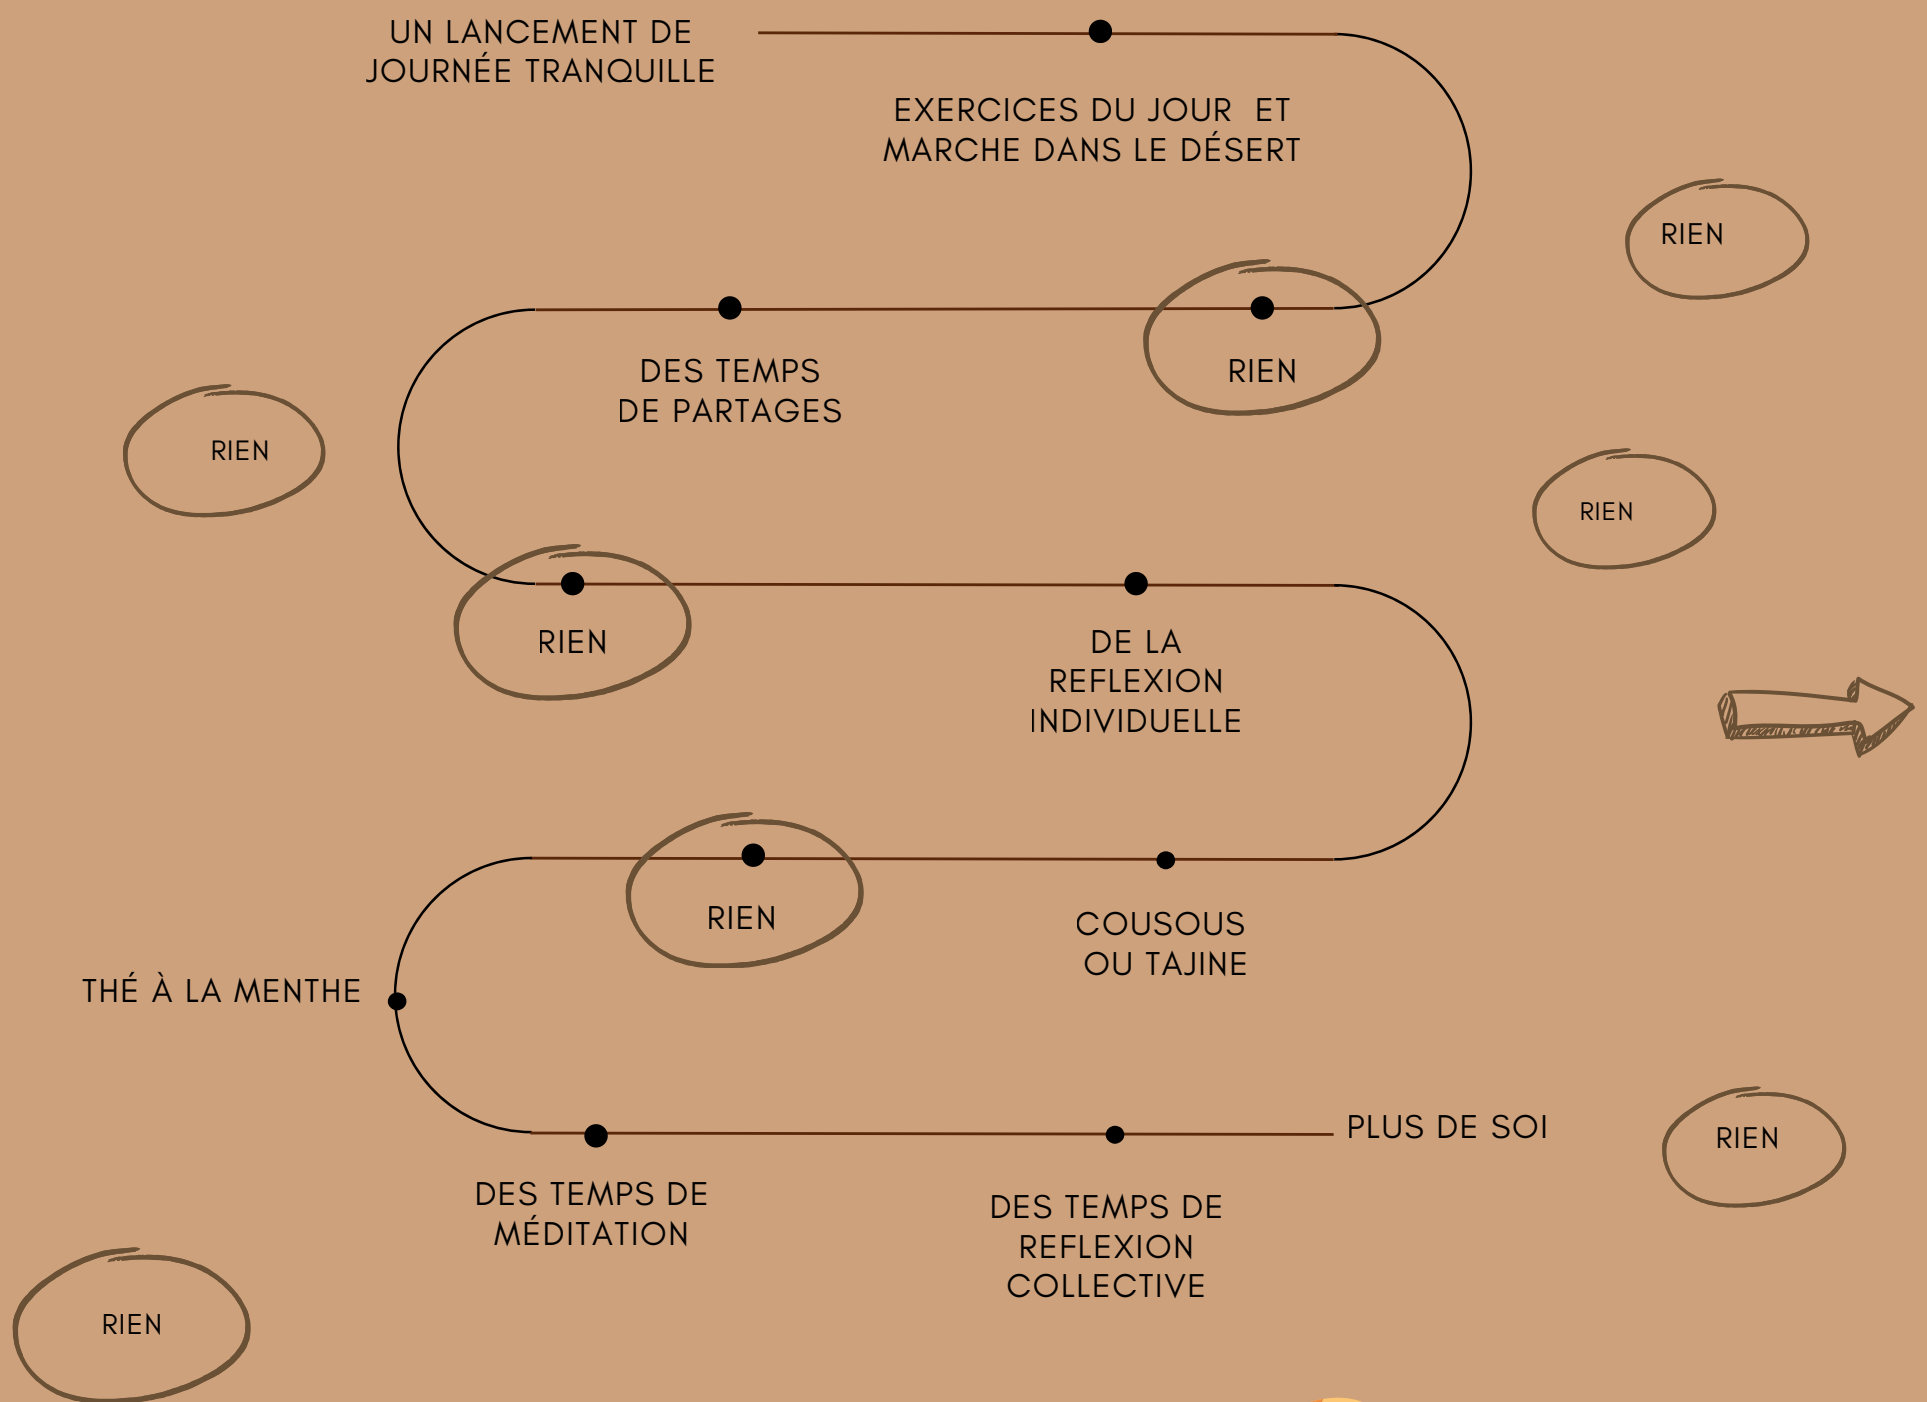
UN LANCEMENT DE JOURNÉE TRANQUILLE

EXERCICES DU JOUR ET MARCHE DANS LE DÉSERT

RIEN

DES TEMPS DE PARTAGES

RIEN

RIEN

RIEN

RIEN

DE LA REFLEXION INDIVIDUELLE

RIEN

COUSOUS OU TAJINE

THÉ À LA MENTHE

PLUS DE SOI

RIEN

DES TEMPS DE MÉDITATION

DES TEMPS DE REFLEXION COLLECTIVE

RIEN